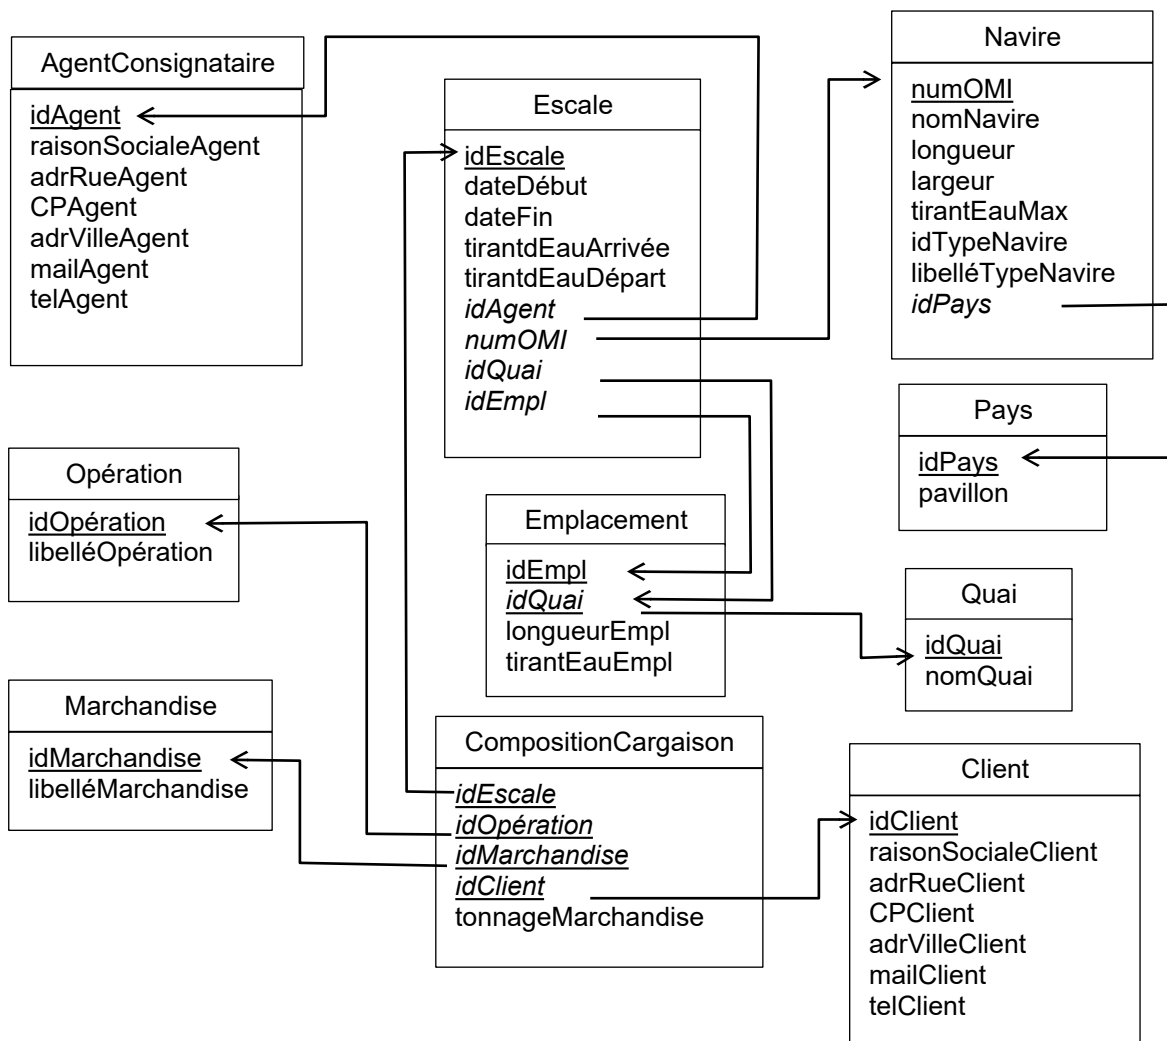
AgentConsignataire

idAgent
raisonSocialeAgent
adrRueAgent
CPAgent
adrVilleAgent
mailAgent
telAgent

Escale

idEscale
dateDébut
dateFin
tirantdEauArrivée
tirantdEauDépart
idAgent
numOMI
idQuai
idEmpl

Navire

numOMI
nomNavire
longueur
largeur
tirantEauMax
idTypeNavire
libelléTypeNavire
idPays

Pays

idPays
pavillon

Opération

idOpération
libelléOpération

Emplacement

idEmpl
idQuai
longueurEmpl
tirantEauEmpl

Quai

idQuai
nomQuai

Marchandise

idMarchandise
libelléMarchandise

CompositionCargaison

idEscale
idOpération
idMarchandise
idClient
tonnageMarchandise

Client

idClient
raisonSocialeClient
adrRueClient
CPClient
adrVilleClient
mailClient
telClient